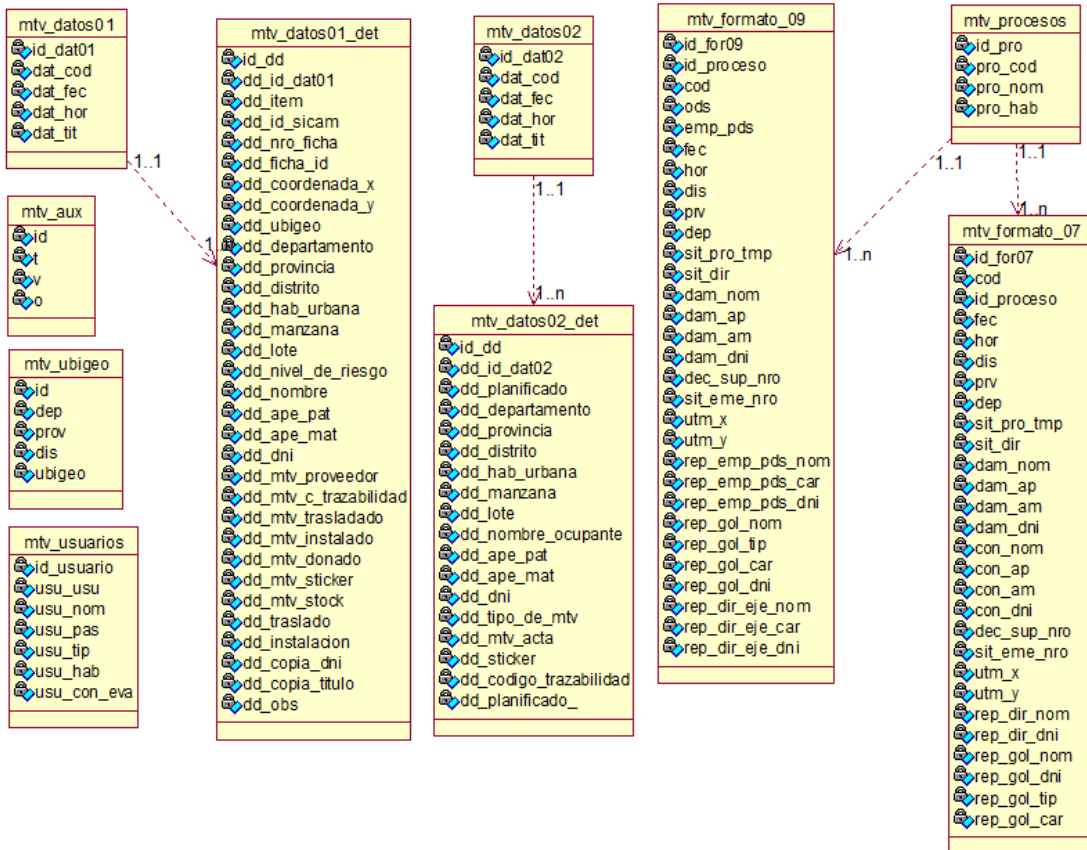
mtv_datos01
id_dat01
dat_cod
dat_fec
dat_hor
dat_tit

1..1

1..n

mtv_aux
id
t
v
o

mtv_ubigeo
id
dep
prov
dis
ubigeo

mtv_usuarios
id_usuario
usu_usu
usu_nom
usu_pas
usu_tip
usu_hab
usu_con_eva

mtv_datos01_det
id_dd
dd_id_dat01
dd_item
dd_id_sicam
dd_nro_ficha
dd_ficha_id
dd_coordenada_x
dd_coordenada_y
dd_ubigeo
dd_departamento
dd_provincia
dd_distrito
dd_hab_urbana
dd_manzana
dd_lote
dd_nivel_de_riesgo
dd_nombre
dd_ape_pat
dd_ape_mat
dd_dni
dd_mtv_proveedor
dd_mtv_c_trazabilidad
dd_mtv_trasladado
dd_mtv_instalado
dd_mtv_donado
dd_mtv_sticker
dd_mtv_stock
dd_traslado
dd_instalacion
dd_copia_dni
dd_copia_titulo
dd_obs

mtv_datos02
id_dat02
dat_cod
dat_fec
dat_hor
dat_tit

1..1

1..n

mtv_datos02_det
id_dd
dd_id_dat02
dd_planificado
dd_departamento
dd_provincia
dd_distrito
dd_hab_urbana
dd_manzana
dd_lote
dd_nombre_ocupante
dd_ape_pat
dd_ape_mat
dd_dni
dd_tipo_de_mtv
dd_mtv_acta
dd_sticker
dd_codigo_trazabilidad
dd_planificado_

mtv_formato_09
id_for09
id_proceso
cod
ods
emp_pds
fec
hor
dis
prv
dep
sit_pro_tmp
sit_dir
dam_nom
dam_ap
dam_am
dam_dni
dec_sup_nro
sit_eme_nro
utm_x
utm_y
rep_emp_pds_nom
rep_emp_pds_car
rep_emp_pds_dni
rep_gol_nom
rep_gol_tip
rep_gol_car
rep_gol_dni
rep_dir_eje_nom
rep_dir_eje_car
rep_dir_eje_dni

mtv_procesos
id_pro
pro_cod
pro_nom
pro_hab

1..1

1..n

1..1

1..n

mtv_formato_07
id_for07
cod
id_proceso
fec
hor
dis
prv
dep
sit_pro_tmp
sit_dir
dam_nom
dam_ap
dam_am
dam_dni
con_nom
con_ap
con_am
con_dni
dec_sup_nro
sit_eme_nro
utm_x
utm_y
rep_dir_nom
rep_dir_dni
rep_gol_nom
rep_gol_dni
rep_gol_tip
rep_gol_car